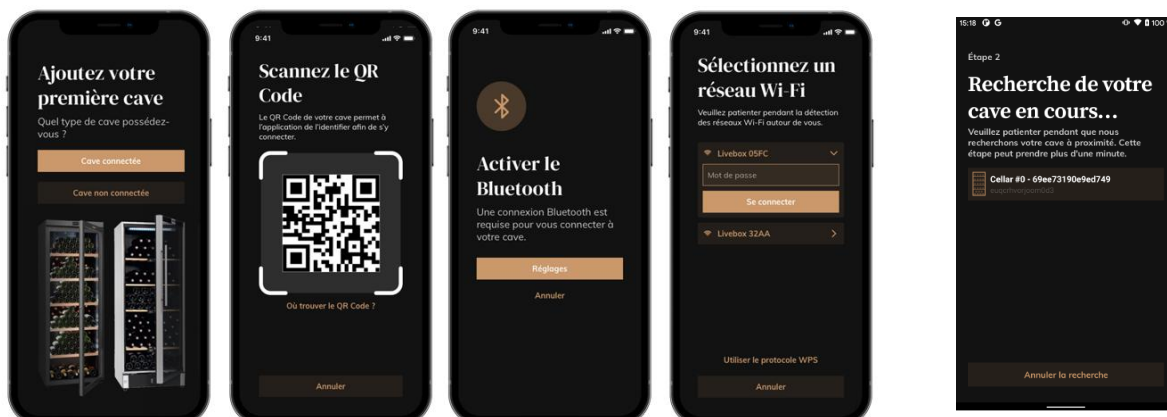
Ajoutez votre première cave

Quel type de cave possédez-vous ?

Cave connectée

Cave non connectée

9:41

Scannez le QR Code

Le QR Code de votre cave permet à l'application de l'identifier afin de s'y connecter.

Où trouver le QR Code ?

Annuler

9:41

Activer le Bluetooth

Une connexion Bluetooth est requise pour vous connecter à votre cave.

Réglages

Annuler

9:41

Sélectionnez un réseau Wi-Fi

Veuillez patienter pendant la détection des réseaux Wi-Fi autour de vous.

Livebox 05FC

Mot de passe

Se connecter

Livebox 32AA

Utiliser le protocole WPS

Annuler

15:18

100

Étape 2

Recherche de votre cave en cours…

Veuillez patienter pendant que nous recherchons votre cave à proximité. Cette étape peut prendre plus d'une minute.

Cellar #0 - 69ee73190e9ed749

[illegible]

Annuler la recherche